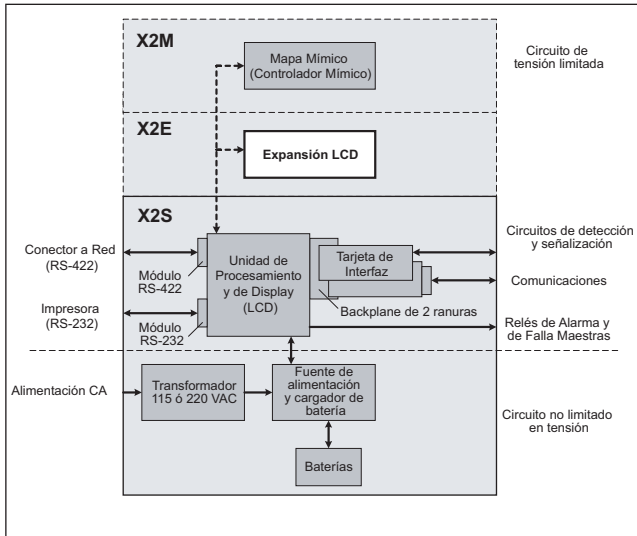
X2M

Mapa Mímico (Controlador Mímico)

Circuito de tensión limitada

X2E

Expansión LCD

X2S

Conector a Red (RS-422)

Módulo RS-422

Unidad de Procesamiento y de Display (LCD)

Tarjeta de Interfaz

Circuitos de detección y señalización

Comunicaciones

Impresora (RS-232)

Módulo RS-232

Backplane de 2 ranuras

Relés de Alarma y de Falla Maestras

Alimentación CA

Transformador 115 ó 220 VAC

Fuente de alimentación y cargador de batería

Circuito no limitado en tensión

Baterías